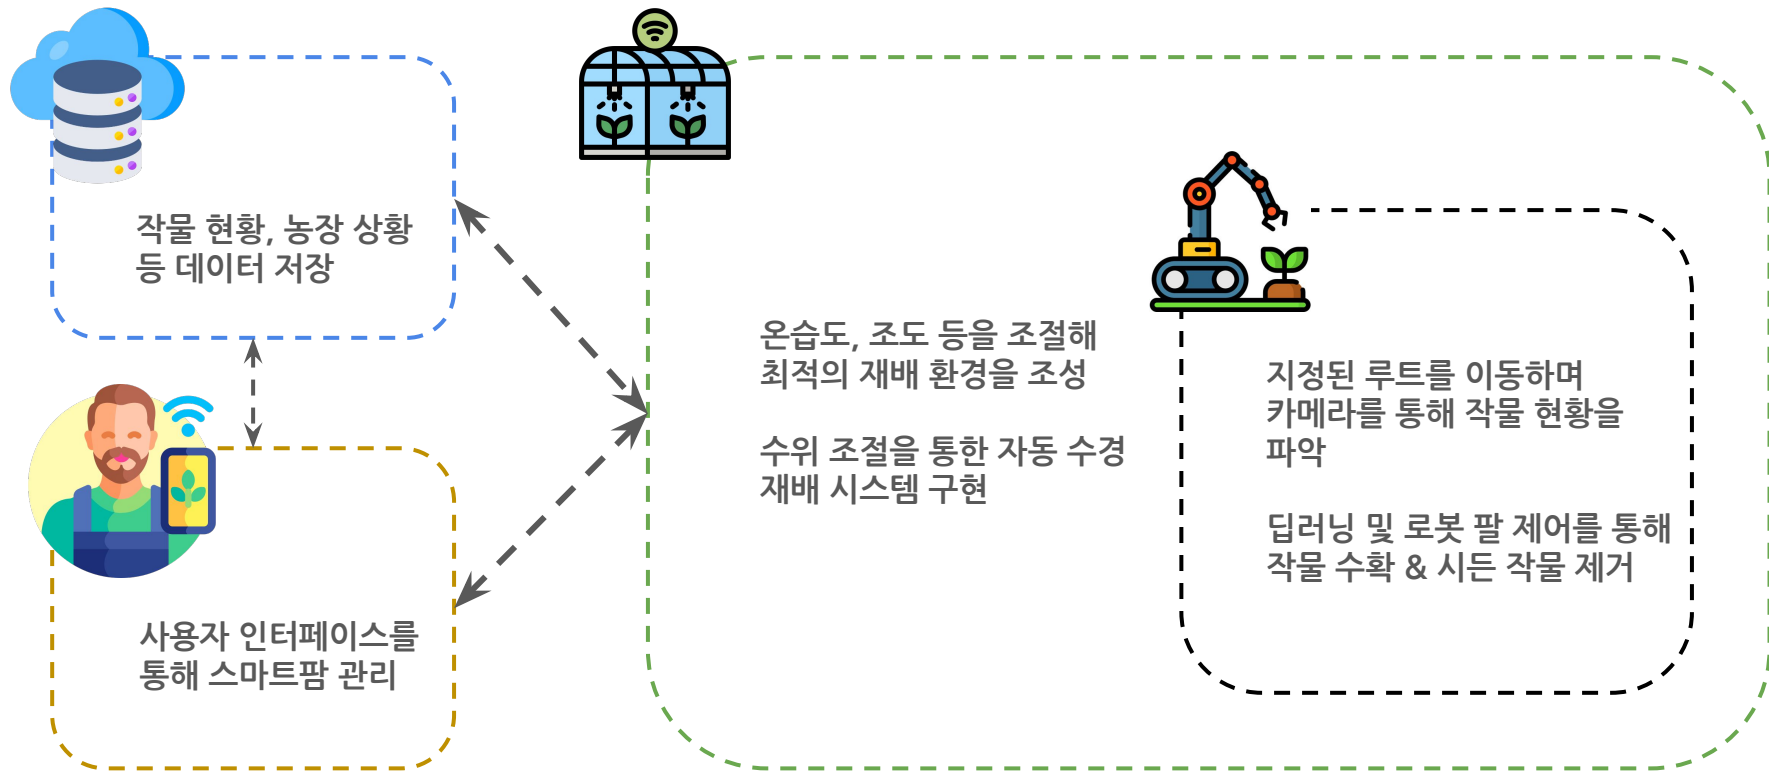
작물 현황, 농장 상황
등 데이터 저장

사용자 인터페이스를
통해 스마트팜 관리

온습도, 조도 등을 조절해
최적의 재배 환경을 조성

수위 조절을 통한 자동 수경
재배 시스템 구현

지정된 루트를 이동하며
카메라를 통해 작물 현황을
파악

딥러닝 및 로봇 팔 제어를 통해
작물 수확 & 시든 작물 제거